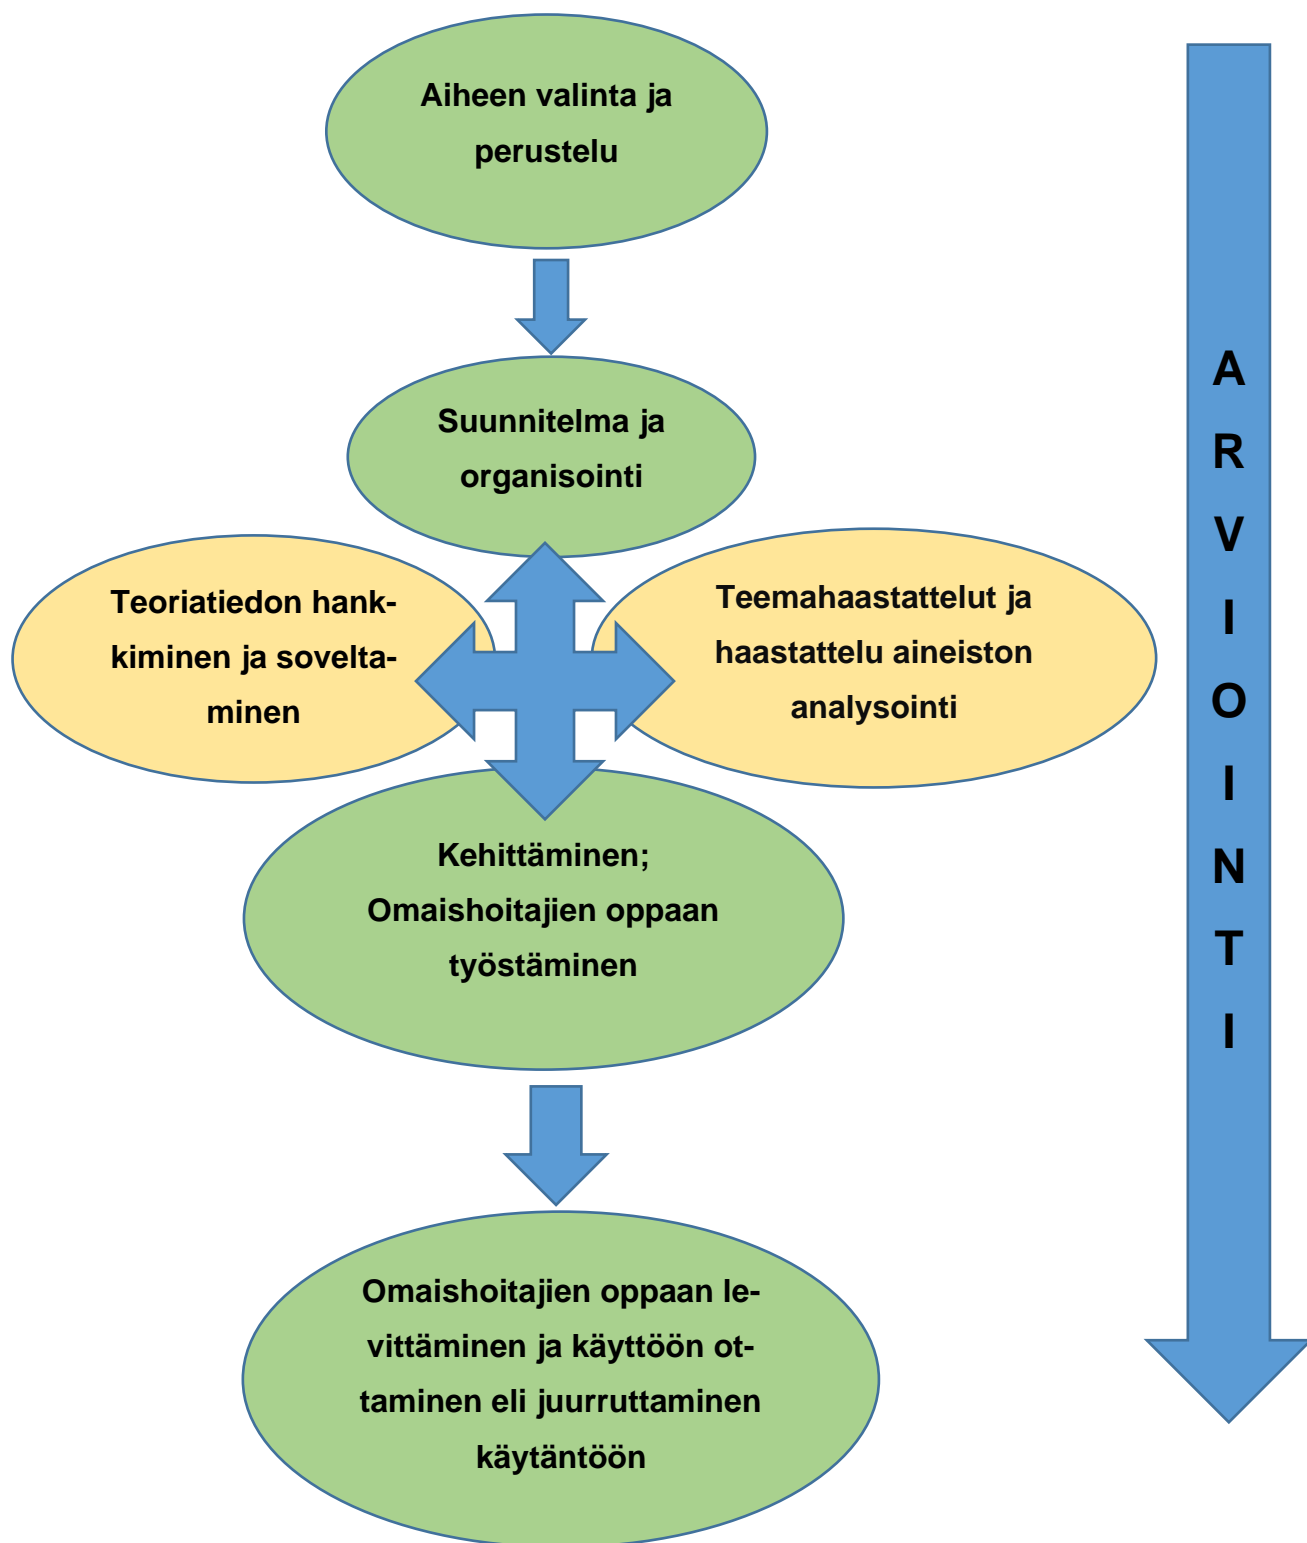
Aiheen valinta ja perustelu

Suunnitelma ja organisointi

Teoriatiedon hankkiminen ja soveltaminen

Teemahaastattelut ja haastattelu aineiston analysointi

Kehittäminen; Omaishoitajien oppaan työstäminen

Omaishoitajien oppaan levittäminen ja käyttöön ottaminen eli juurruttaminen käytäntöön

A R V I O I N T I